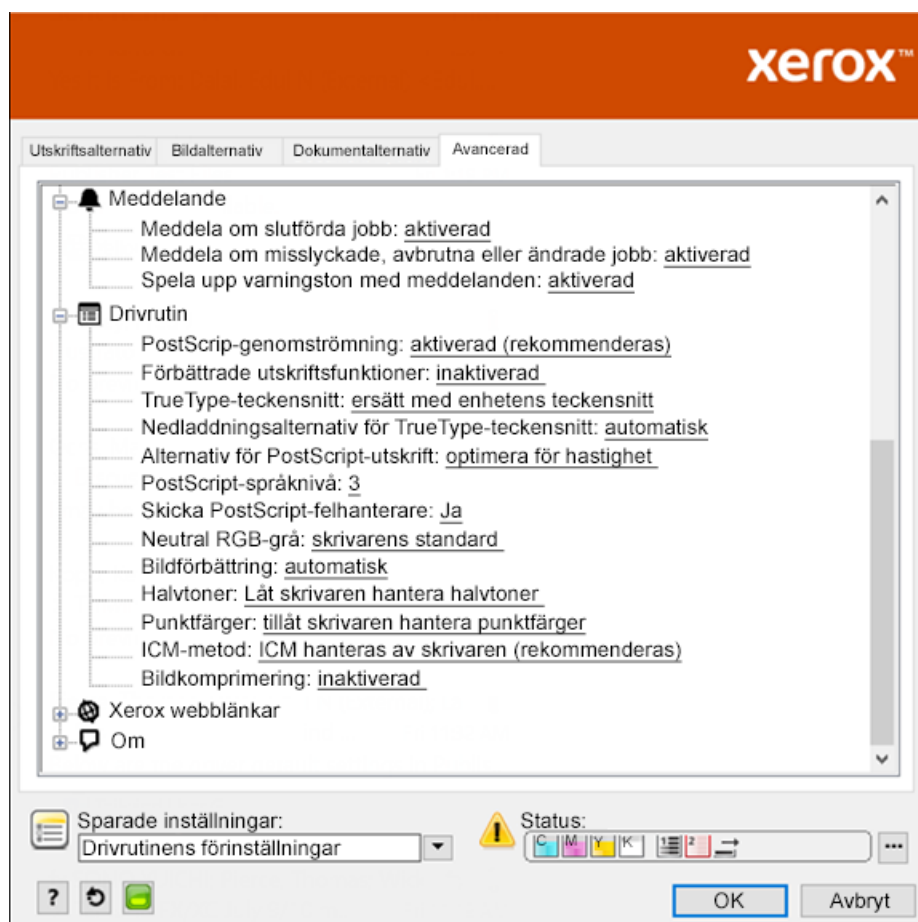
xerox™

Utskriftsalternativ | Bildalternativ | Dokumentalternativ | Avancerad

Meddelande
Meddela om slutförda jobb: aktiverad
Meddela om misslyckade, avbrutna eller ändrade jobb: aktiverad
Spela upp varningston med meddelanden: aktiverad
Drivrutin
PostScrip-genomströmning: aktiverad (rekommenderas)
Förbättrade utskriftsfunktioner: inaktiverad
TrueType-teckensnitt: ersätt med enhetens teckensnitt
Nedladdningsalternativ för TrueType-teckensnitt: automatisk
Alternativ för PostScript-utskrift: optimera för hastighet
PostScript-språknivå: 3
Skicka PostScript-felhanterare: Ja
Neutral RGB-grå: skrivarens standard
Bildförbättring: automatisk
Halvtoner: Låt skrivaren hantera halvtoner
Punktfärger: tillåt skrivaren hantera punktfärger
ICM-metod: ICM hanteras av skrivaren (rekommenderas)
Bildkomprimering: inaktiverad
Xerox webblänkar
Om

Sparade inställningar:
Drivrutinens förinställningar
Status:
C M Y K
?
OK
Avbryt